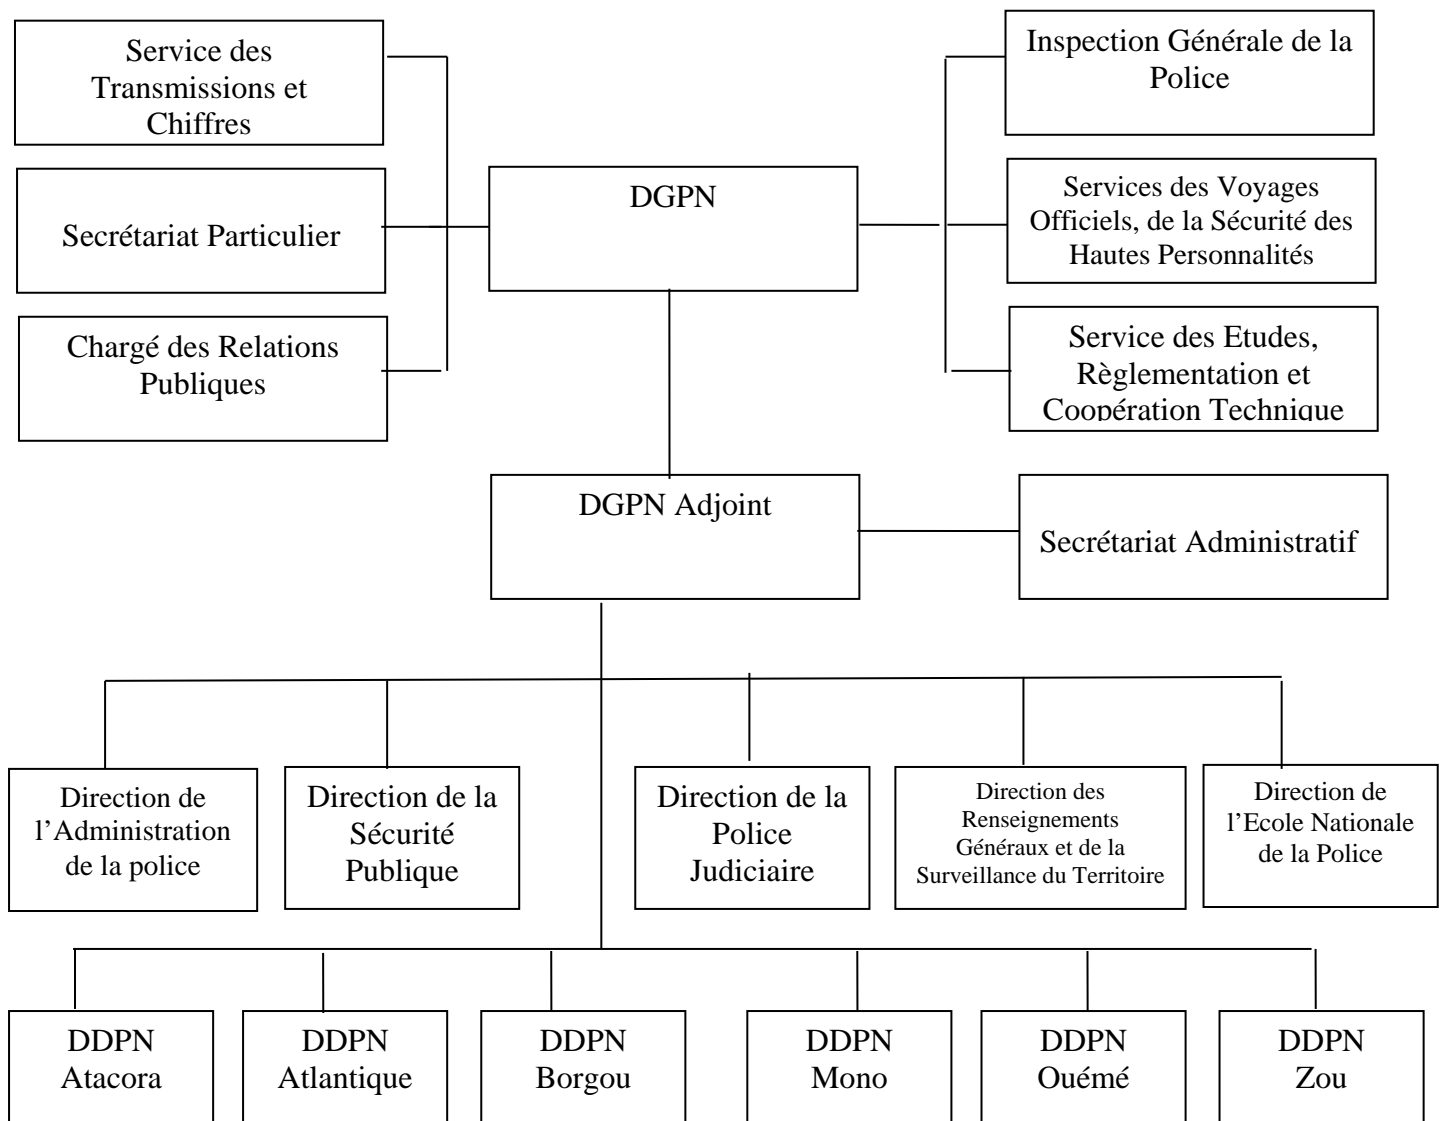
Service des Transmissions et Chiffres

Secrétariat Particulier

Chargé des Relations Publiques

DGPN

Inspection Générale de la Police

Services des Voyages Officiels, de la Sécurité des Hautes Personnalités

Service des Etudes, Règlementation et Coopération Technique

DGPN Adjoint

Secrétariat Administratif

Direction de l'Administration de la police

Direction de la Sécurité Publique

Direction de la Police Judiciaire

Direction des Renseignements Généraux et de la Surveillance du Territoire

Direction de l'Ecole Nationale de la Police

DDPN Atacora

DDPN Atlantique

DDPN Borgou

DDPN Mono

DDPN Ouémé

DDPN Zou